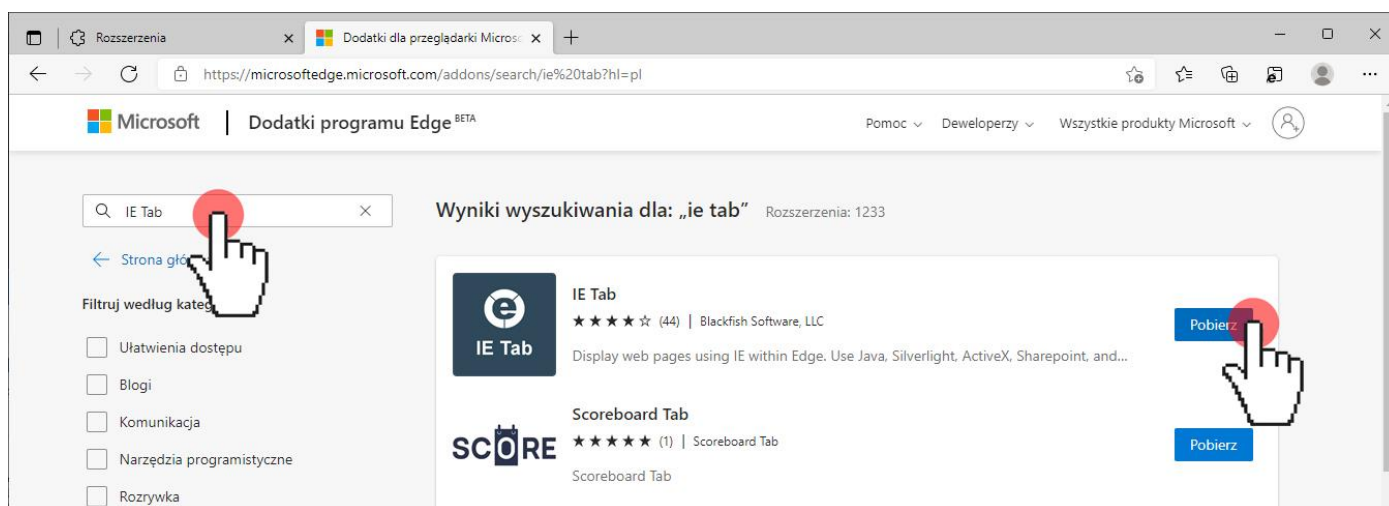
Rozszerzenia ×
Dodatki dla przeglądarki Microsc ×
+
https://microsoftedge.microsoft.com/addons/search/ie%20tab?hl=pl

Microsoft | Dodatki programu Edge BETA
Pomoc ⌄ Deweloperzy ⌄ Wszystkie produkty Microsoft ⌄

IE Tab ×
← Strona głó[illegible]
Filtruj według kateg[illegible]
Ułatwienia dostępu
Blogi
Komunikacja
Narzędzia programistyczne
Rozrywka

Wyniki wyszukiwania dla: „ie tab" Rozszerzenia: 1233

IE Tab
IE Tab
★★★★☆ (44) | Blackfish Software, LLC
Display web pages using IE within Edge. Use Java, Silverlight, ActiveX, Sharepoint, and...
Pobierz

SCORE
Scoreboard Tab
★★★★★ (1) | Scoreboard Tab
Scoreboard Tab
Pobierz